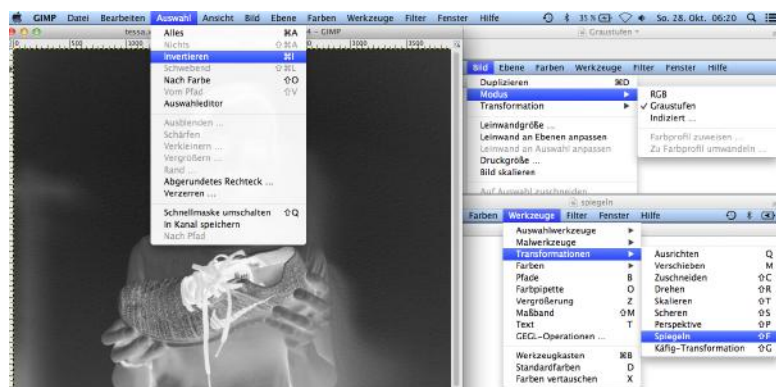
GIMP Datei Bearbeiten Auswahl Ansicht Bild Ebene Farben Werkzeuge Filter Fenster Hilfe

31% So. 28. Okt. 06:20

tessa... 4 – GIMP

Graustufen

500 1000 3000 3500

Alles ⌘A
Nichts ⇧⌘A
Invertieren ⌘I
Schwebend ⇧⌘L
Nach Farbe ⇧O
Vom Pfad ⇧V
Auswahleditor

Ausblenden ...
Schärfen
Verkleinern ...
Vergrößern ...
Rand ...
Abgerundetes Rechteck ...
Verzerren ...

Schnellmaske umschalten ⇧Q
In Kanal speichern
Nach Pfad

Bild Ebene Farben Werkzeuge Filter Fenster Hilfe

Duplizieren ⌘D
Modus
Transformation

Leinwandgröße ...
Leinwand an Ebenen anpassen
Leinwand an Auswahl anpassen
Druckgröße ...
Bild skalieren

Auf Auswahl zuschneiden

RGB
✓ Graustufen
Indiziert ...

Farbprofil zuweisen ...
Zu Farbprofil umwandeln ...

spiegeln

Farben Werkzeuge Filter Fenster Hilfe

Auswahlwerkzeuge
Malwerkzeuge
Transformationen
Farben
Pfade B
Farbpipette O
Vergrößerung Z
Maßband ⇧M
Text T
GEGL-Operationen ...

Werkzeugkasten ⌘B
Standardfarben D
Farben vertauschen X

Ausrichten Q
Verschieben M
Zuschneiden ⇧C
Drehen ⇧R
Skalieren ⇧T
Scheren ⇧S
Perspektive ⇧P
Spiegeln ⇧F
Käfig-Transformation ⇧G